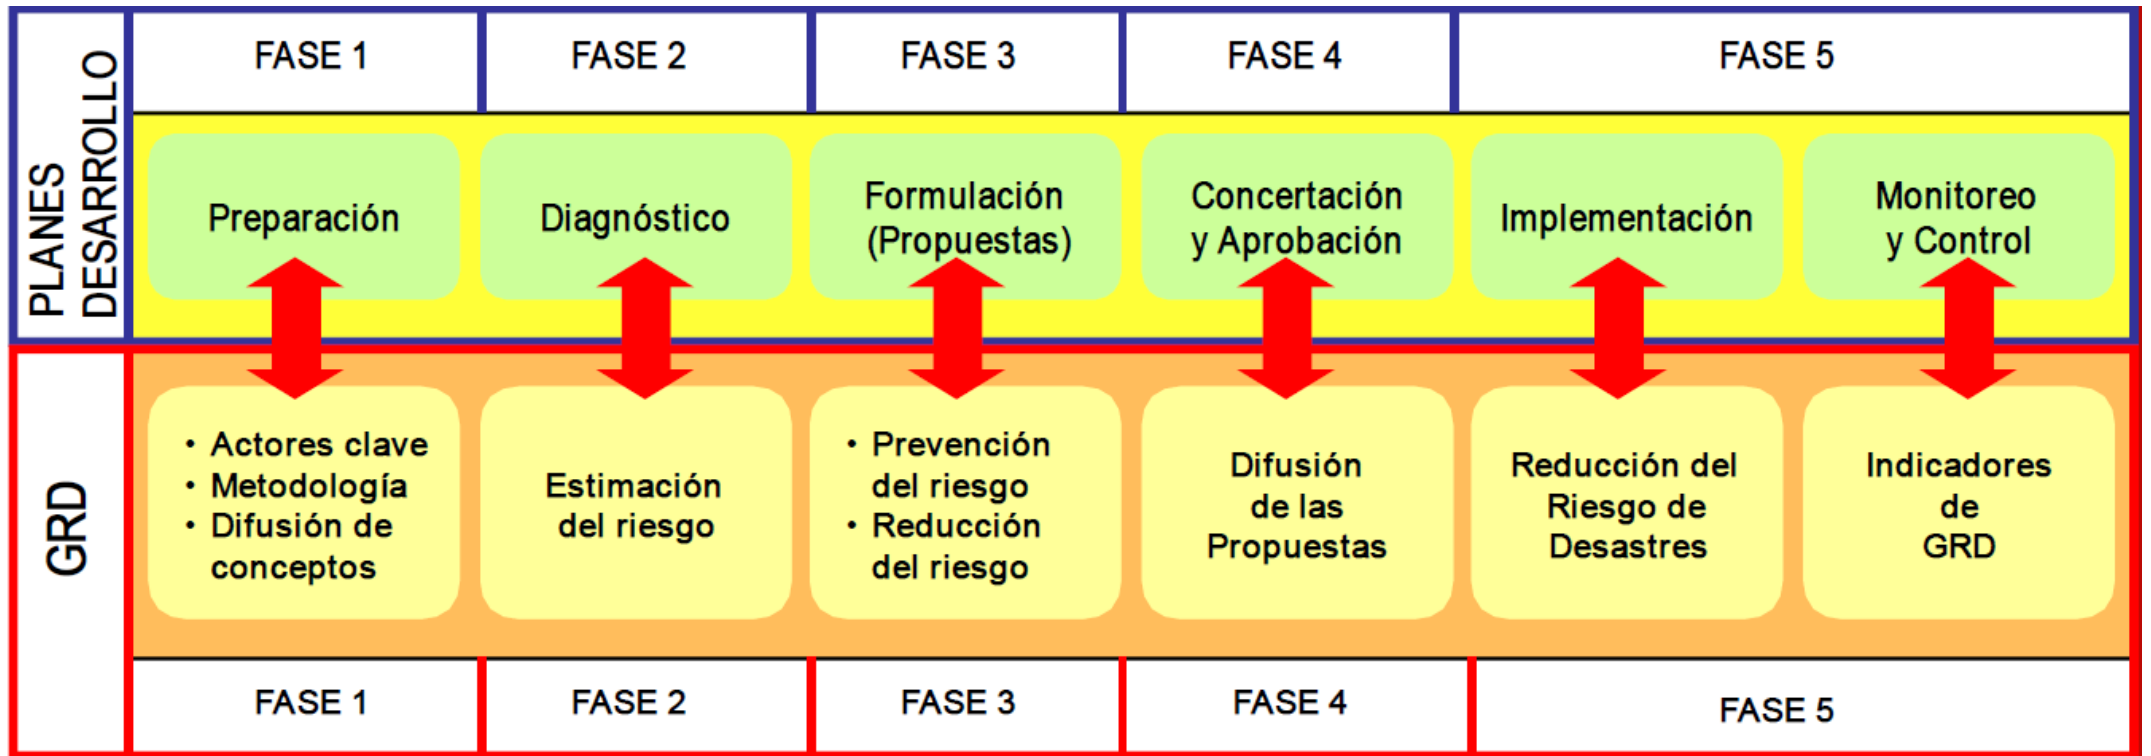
PLANES DESARROLLO

| FASE 1 | FASE 2 | FASE 3 | FASE 4 | FASE 5 | |
|---|---|---|---|---|---|
| Preparación | Diagnóstico | Formulación (Propuestas) | Concertación y Aprobación | Implementación | Monitoreo y Control |
| • Actores clave • Metodología • Difusión de conceptos | Estimación del riesgo | • Prevención del riesgo • Reducción del riesgo | Difusión de las Propuestas | Reducción del Riesgo de Desastres | Indicadores de GRD |
| FASE 1 | FASE 2 | FASE 3 | FASE 4 | FASE 5 | |

GRD